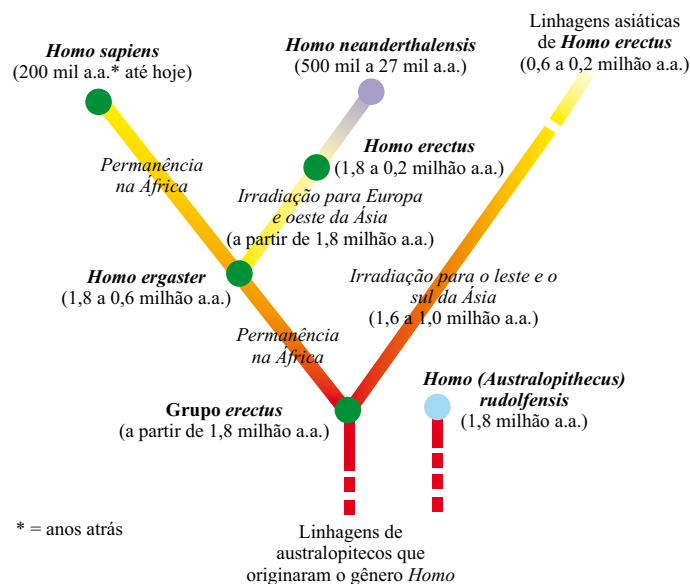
Homo sapiens
(200 mil a.a.* até hoje)

Homo neanderthalensis
(500 mil a 27 mil a.a.)

Linhagens asiáticas de Homo erectus
(0,6 a 0,2 milhão a.a.)

Homo erectus
(1,8 a 0,2 milhão a.a.)

Permanência na África

Irradiação para Europa e oeste da Ásia
(a partir de 1,8 milhão a.a.)

Homo ergaster
(1,8 a 0,6 milhão a.a.)

Irradiação para o leste e o sul da Ásia
(1,6 a 1,0 milhão a.a.)

Permanência na África

Homo (Australopithecus) rudolfensis
(1,8 milhão a.a.)

Grupo erectus
(a partir de 1,8 milhão a.a.)

* = anos atrás

Linhagens de australopitecos que originaram o gênero Homo